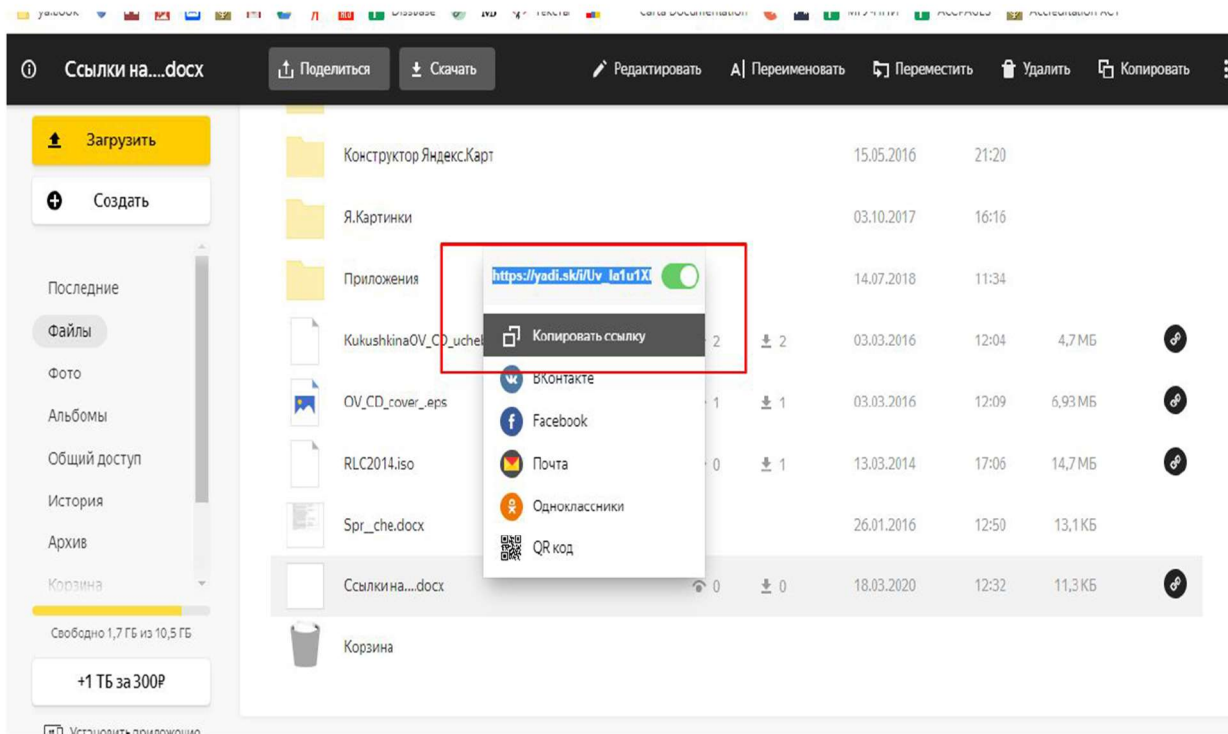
ya.book Dissbase MD Тексты Carta Documentation МГУ ACCPACES Accreditation ACT

Ссылки на....docx
Поделиться
Скачать
Редактировать
Переименовать
Переместить
Удалить
Копировать

Загрузить
Создать

Последние
Файлы
Фото
Альбомы
Общий доступ
История
Архив
Корзина

Свободно 1,7 ГБ из 10,5 ГБ
+1 ТБ за 300₽
Установить приложение

| | | | | | |
|---|---|---|---|---|---|
| Конструктор Яндекс.Карт | | | 15.05.2016 | 21:20 | |
| Я.Картинки | | | 03.10.2017 | 16:16 | |
| Приложения | | | 14.07.2018 | 11:34 | |
| KukushkinaOV_CD_uchel | 2 | 2 | 03.03.2016 | 12:04 | 4,7 МБ |
| OV_CD_cover_.eps | 1 | 1 | 03.03.2016 | 12:09 | 6,93 МБ |
| RLC2014.iso | 0 | 1 | 13.03.2014 | 17:06 | 14,7 МБ |
| Spr_che.docx | | | 26.01.2016 | 12:50 | 13,1 КБ |
| Ссылки на....docx | 0 | 0 | 18.03.2020 | 12:32 | 11,3 КБ |
| Корзина | | | | | |

https://yadi.sk/i/Uv_la1u1X
Копировать ссылку
ВКонтакте
Facebook
Почта
Одноклассники
QR код